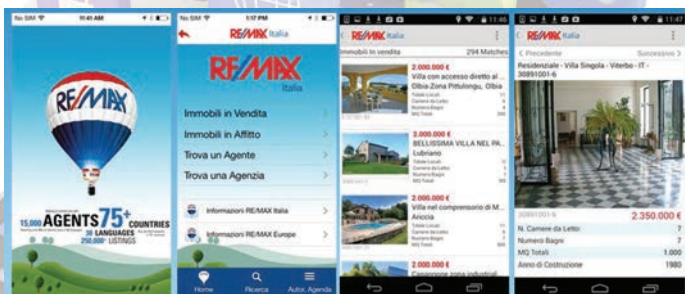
No SIM 9:41 AM

RE/MAX

15,000 AGENTS 75+ COUNTRIES
30 LANGUAGES
250,000+ LISTINGS

No SIM 1:17 PM

RE/MAX Italia

RE/MAX Italia

Immobili in Vendita

Immobili in Affitto

Trova un Agente

Trova una Agenzia

Informazioni RE/MAX Italia

Informazioni RE/MAX Europe

Home
Ricerca
Autor. Agenda

11:46

RE/MAX Italia

Immobili in vendita 294 Matches

2.000.000 €
Villa con accesso diretto al ...
Olbia-Zona Pittulongu, Olbia

3.000.000 €
BELLISSIMA VILLA NEL PA...
Lubriano

3.000.000 €
Villa nel comprensorio di M...
Ariccia

2.000.000 €
Capannone zona industrial...

11:47

RE/MAX Italia

< Precedente Successivo >

Residenziale - Villa Singola - Viterbo - IT - 30891001-6

30891001-6 2.350.000 €

N. Camere da Letto 7
Numero Bagni 7
MQ Totali 1.000
Anno di Costruzione 1980